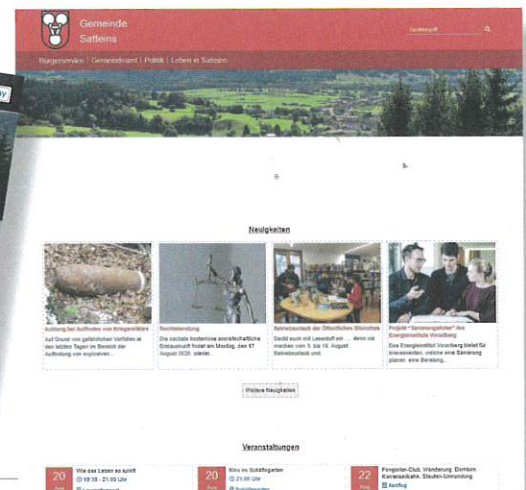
Gemeinde
Satteins

Suchbegriff

Bürgerservice | Gemeindeamt | Politik | Leben in Satteins

Neuigkeiten

Achtung bei Auffinden von Kriegsrelikten

Auf Grund von gefährlichen Vorfällen in den letzten Tagen im Bereich der Auffindung von explosiven...

Rechtsberatung

Die nächste kostenlose anwaltschaftliche Erstauskunft findet am Montag, den 17. August 2020, stattd...

Betriebsurlaub der Öffentlichen Bibliothek

Deckt euch mit Lesestoff ein ... wir machen vom 3. bis 16. August Betriebsurlaub und...

Projekt "Sanierungslotse" des Energieinstituts Vorarlberg

Das Energieinstitut Vorarlberg bietet für Interessenten, welche eine Sanierung planen, eine Beratung...

Weitere Neuigkeiten

Veranstaltungen

20
Wie das Leben so spielt
18:30 - 21:00 Uhr

20
Kino im Schlosgarten
21:00 Uhr

22
Pfarrgruppe-Club, Wanderung, Dornbirn, Karrenseilbahn, Staufen-Umrundung
Ausflug